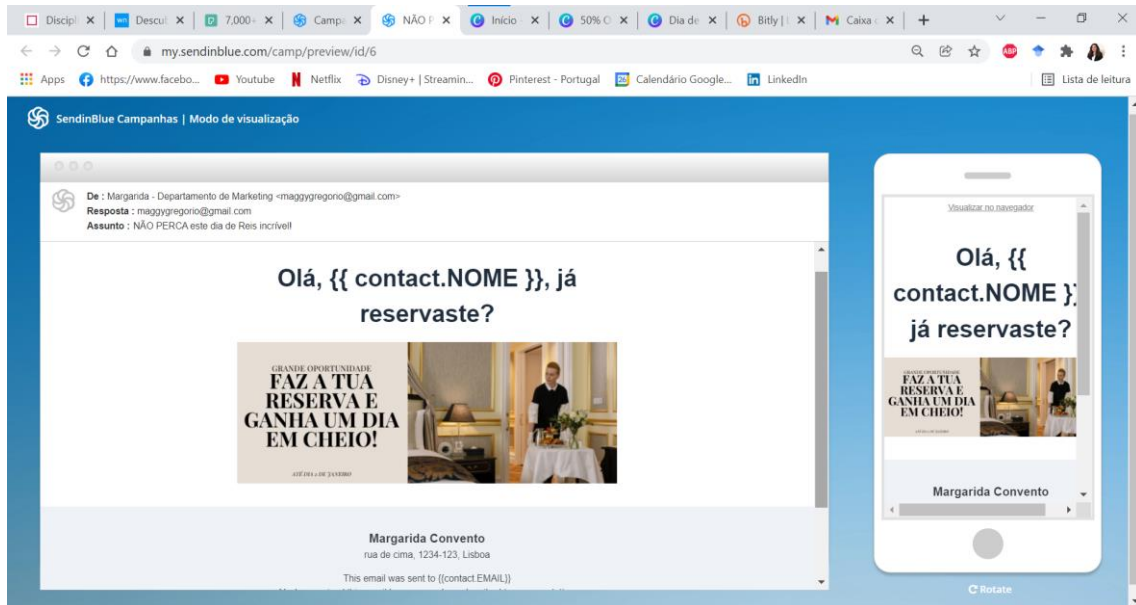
Discipl ✕ | Descul ✕ | 7,000 ✕ | Campa ✕ | NÃO P ✕ | Início ✕ | 50% O ✕ | Dia de ✕ | Bitly | ✕ | Caixa ✕ | +

my.sendinblue.com/camp/preview/id/6

Apps https://www.facebo... Youtube Netflix Disney+ | Streamin... Pinterest - Portugal Calendário Google... LinkedIn Lista de leitura

SendinBlue Campanhas | Modo de visualização

De : Margarida - Departamento de Marketing <maggygregorio@gmail.com>
Resposta : maggygregorio@gmail.com
Assunto : NÃO PERCA este dia de Reis incrível!

Olá, {{ contact.NOME }}, já reservaste?

GRANDE OPORTUNIDADE
FAZ A TUA RESERVA E GANHA UM DIA EM CHEIO!
ATÉ DIA 6 DE JANEIRO

Margarida Convento
rua de cima, 1234-123, Lisboa

This email was sent to {{contact.EMAIL}}

Visualizar no navegador

Olá, {{ contact.NOME }}, já reservaste?

GRANDE OPORTUNIDADE
FAZ A TUA RESERVA E GANHA UM DIA EM CHEIO!

Margarida Convento

Rotate